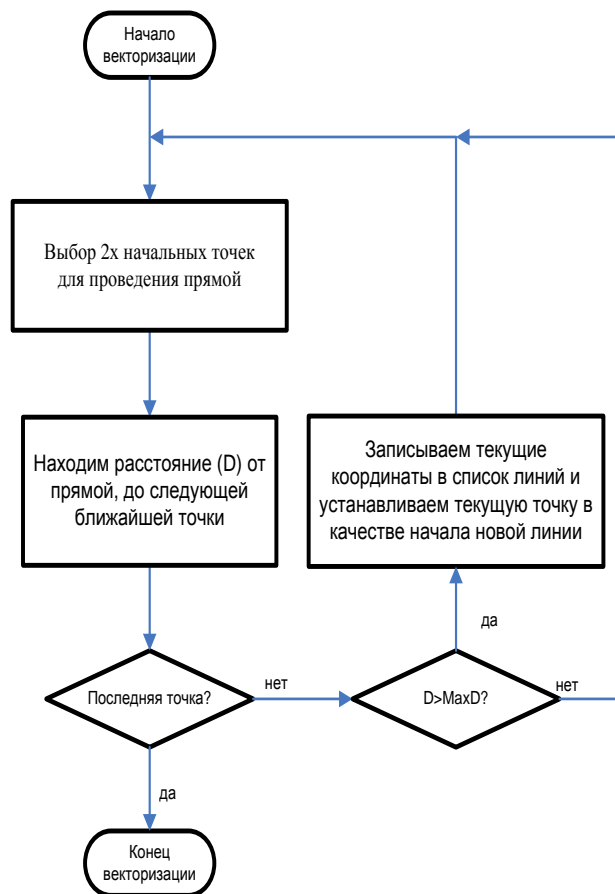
Начало векторизации

Выбор 2х начальных точек для проведения прямой

Находим расстояние (D) от прямой, до следующей ближайшей точки

Записываем текущие координаты в список линий и устанавливаем текущую точку в качестве начала новой линии

да

Последняя точка?

нет

D>MaxD?

нет

да

Конец векторизации